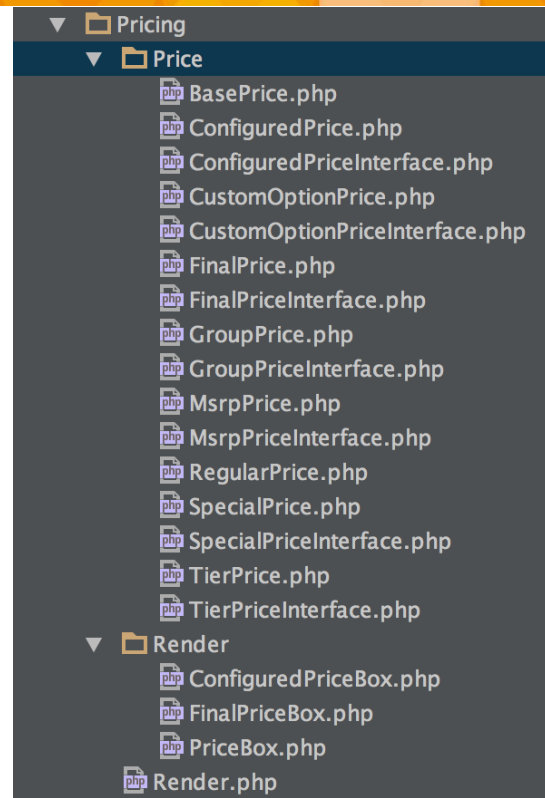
Pricing
Price
BasePrice.php
ConfiguredPrice.php
ConfiguredPriceInterface.php
CustomOptionPrice.php
CustomOptionPriceInterface.php
FinalPrice.php
FinalPriceInterface.php
GroupPrice.php
GroupPriceInterface.php
MsrpPrice.php
MsrpPriceInterface.php
RegularPrice.php
SpecialPrice.php
SpecialPriceInterface.php
TierPrice.php
TierPriceInterface.php
Render
ConfiguredPriceBox.php
FinalPriceBox.php
PriceBox.php
Render.php